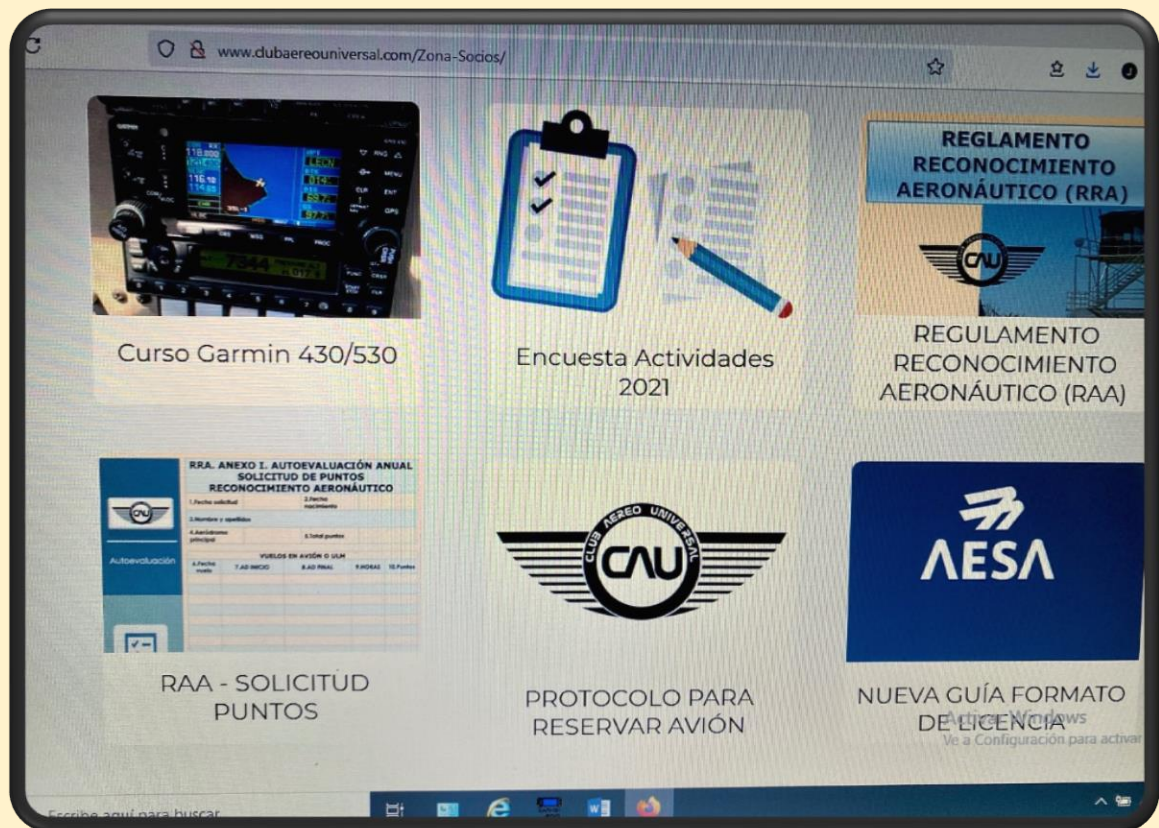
www.clubaereouniversal.com/Zona-Socios/

Curso Garmin 430/530

Encuesta Actividades 2021

REGLAMENTO RECONOCIMIENTO AERONÁUTICO (RRA)

CAU

REGULAMENTO RECONOCIMIENTO AERONÁUTICO (RAA)

RRA. ANEXO I. AUTOEVALUACIÓN ANUAL SOLICITUD DE PUNTOS RECONOCIMIENTO AERONÁUTICO

1.Fecha solicitud
2.Fecha nacimiento
3.Nombre y apellidos
4.Aeródromo principal
5.Total puntos

VUELOS EN AVIÓN O ULM

| 6.Fecha vuelo | 7.AD INICIO | 8.AD FINAL | 9.HORAS | 10.Puntos |
|---|---|---|---|---|

CAU

Autoevaluación

RAA - SOLICITUD PUNTOS

CLUB AEREO UNIVERSAL

CAU

PROTOCOLO PARA RESERVAR AVIÓN

AESA

NUEVA GUÍA FORMATO DE LICENCIA

Activar Windows
Ve a Configuración para activar

Escribe aquí para buscar